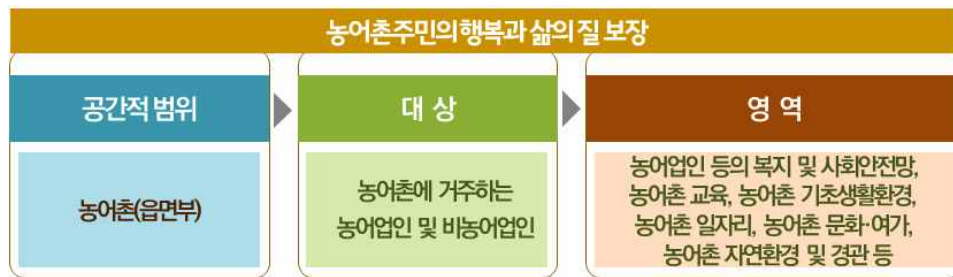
농어촌주민의 행복과 삶의 질 보장

공간적 범위

농어촌(읍면부)

대 상

농어촌에 거주하는 농어업인 및 비농어업인

영 역

농어업인 등의 복지 및 사회안전망, 농어촌 교육, 농어촌 기초생활환경, 농어촌 일자리, 농어촌 문화·여가, 농어촌 자연환경 및 경관 등